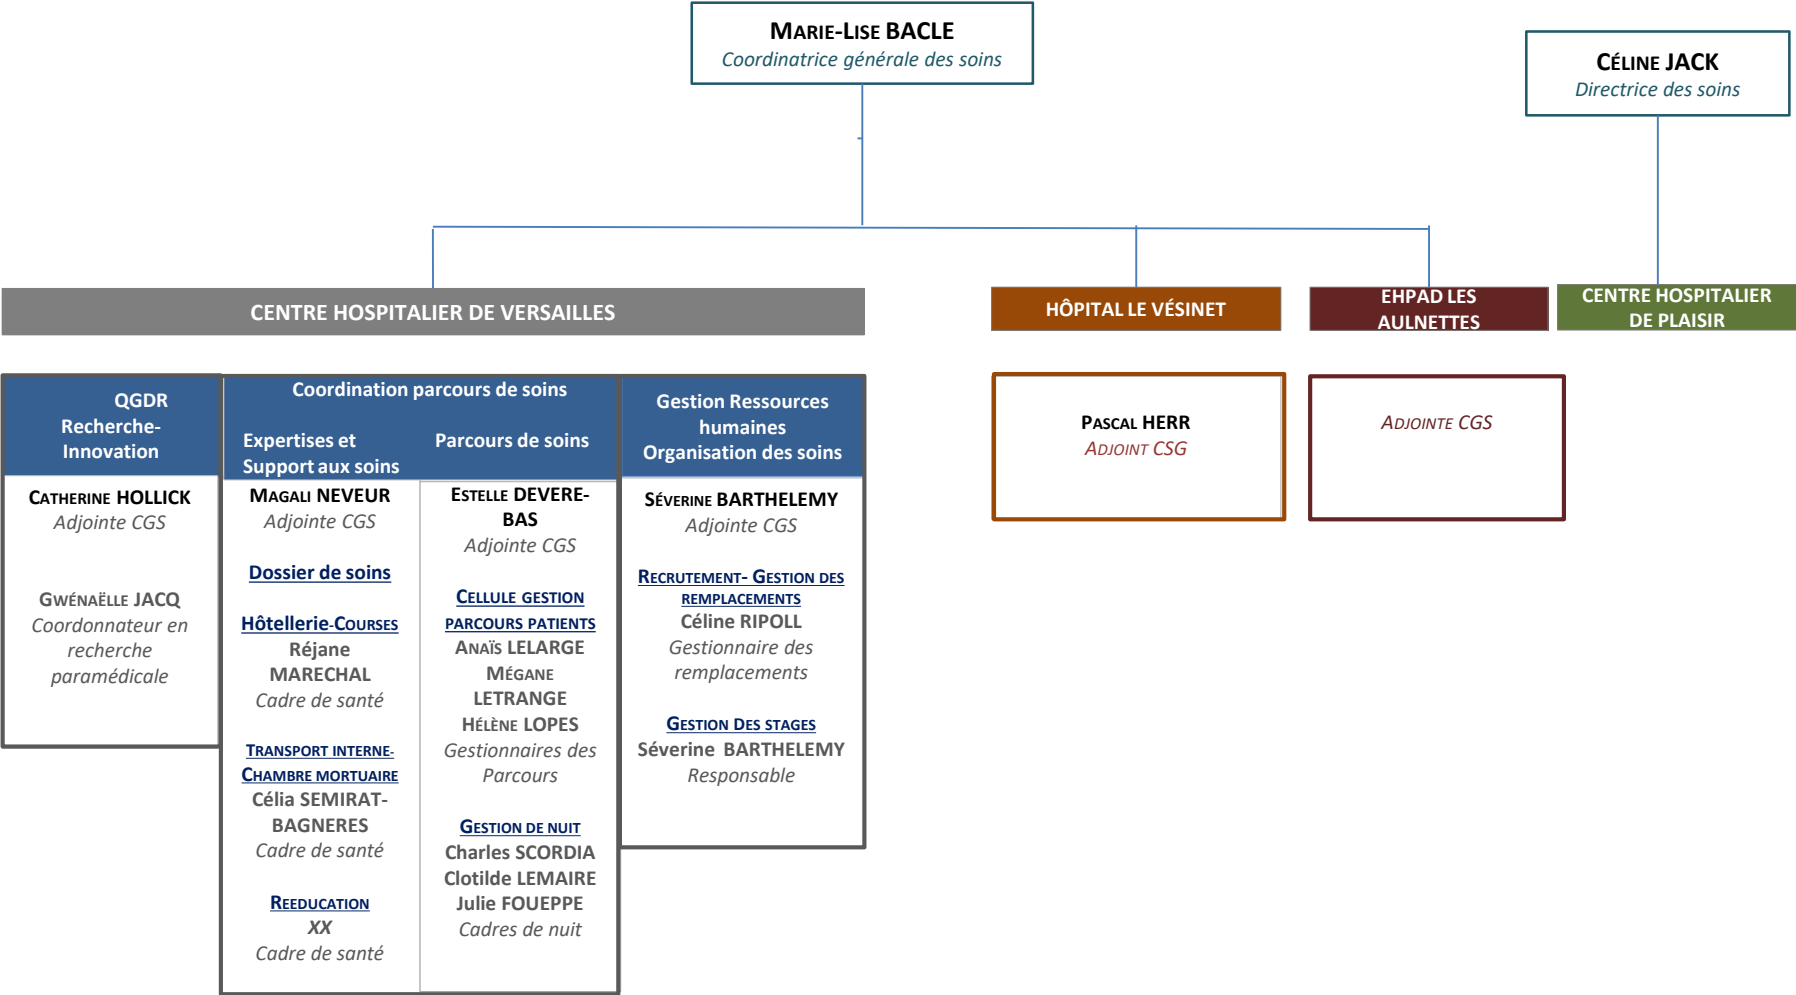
MARIE-LISE BACLE
Coordinatrice générale des soins

CÉLINE JACK
Directrice des soins

CENTRE HOSPITALIER DE VERSAILLES

HÔPITAL LE VÉSINET

EHPAD LES AULNETTES

CENTRE HOSPITALIER DE PLAISIR

QGDR
Recherche-Innovation

CATHERINE HOLLICK
Adjointe CGS

GWÉNAËLLE JACQ
Coordonnateur en recherche paramédicale

Coordination parcours de soins

Expertises et Support aux soins

MAGALI NEVEUR
Adjointe CGS

Dossier de soins

Hôtellerie-Courses
Réjane MARECHAL
Cadre de santé

TRANSPORT INTERNE-CHAMBRE MORTUAIRE
Célia SEMIRAT-BAGNERES
Cadre de santé

REEDUCATION
XX
Cadre de santé

Parcours de soins

ESTELLE DEVERE-BAS
Adjointe CGS

CELLULE GESTION PARCOURS PATIENTS
ANAÏS LELARGE
MÉGANE LETRANGE
HÉLÈNE LOPES
Gestionnaires des Parcours

GESTION DE NUIT
Charles SCORDIA
Clotilde LEMAIRE
Julie FOUEPPE
Cadres de nuit

Gestion Ressources humaines
Organisation des soins

SÉVERINE BARTHELEMY
Adjointe CGS

RECRUTEMENT- GESTION DES REMPLACEMENTS
Céline RIPOLL
Gestionnaire des remplacements

GESTION DES STAGES
Séverine BARTHELEMY
Responsable

PASCAL HERR
ADJOINT CSG

ADJOINTE CGS